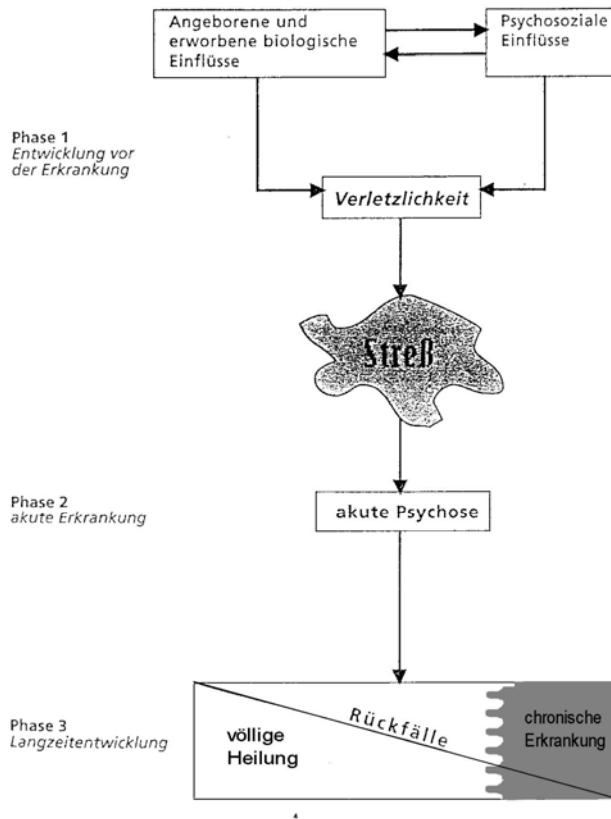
Angeborene und erworbene biologische Einflüsse

Psychosoziale Einflüsse

Phase 1
Entwicklung vor der Erkrankung

Verletzlichkeit

Streß

Phase 2
akute Erkrankung

akute Psychose

Phase 3
Langzeitentwicklung

Rückfälle

völlige Heilung

chronische Erkrankung